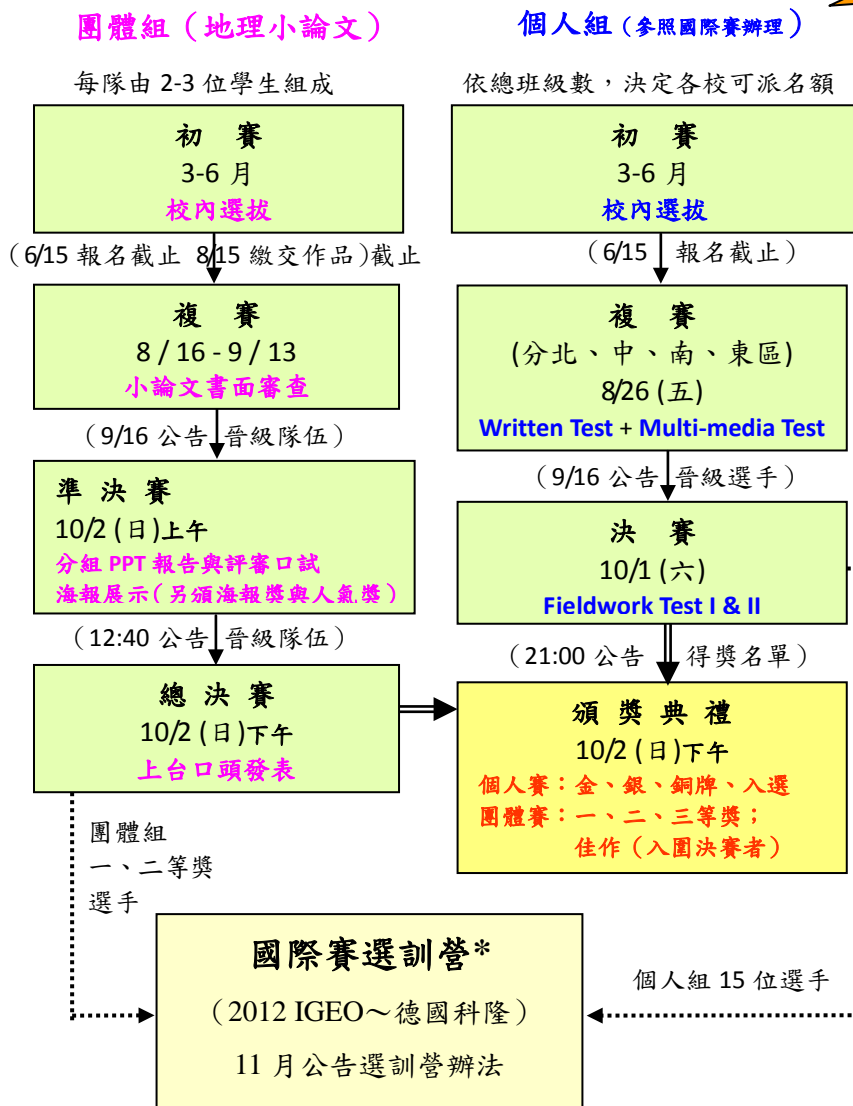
團體組（地理小論文）

個人組（參照國際賽辦理）

每隊由 2-3 位學生組成

依總班級數，決定各校可派名額

初 賽
3-6 月
校內選拔

初 賽
3-6 月
校內選拔

（6/15 報名截止 8/15 繳交作品）截止

（6/15 報名截止）

複 賽
8 / 16 - 9 / 13
小論文書面審查

複 賽
(分北、中、南、東區)
8/26 (五)
Written Test + Multi-media Test

（9/16 公告 晉級隊伍）

（9/16 公告 晉級選手）

準 決 賽
10/2 (日)上午
分組 PPT 報告與評審口試
海報展示（另頒海報獎與人氣獎）

決 賽
10/1 (六)
Fieldwork Test I & II

（12:40 公告 晉級隊伍）

（21:00 公告 得獎名單）

總 決 賽
10/2 (日)下午
上台口頭發表

頒 獎 典 禮
10/2 (日)下午
個人賽：金、銀、銅牌、入選
團體賽：一、二、三等獎；
佳作（入圍決賽者）

團體組
一、二等獎
選手

國際賽選訓營*
（2012 IGEO～德國科隆）
11 月公告選訓營辦法

個人組 15 位選手